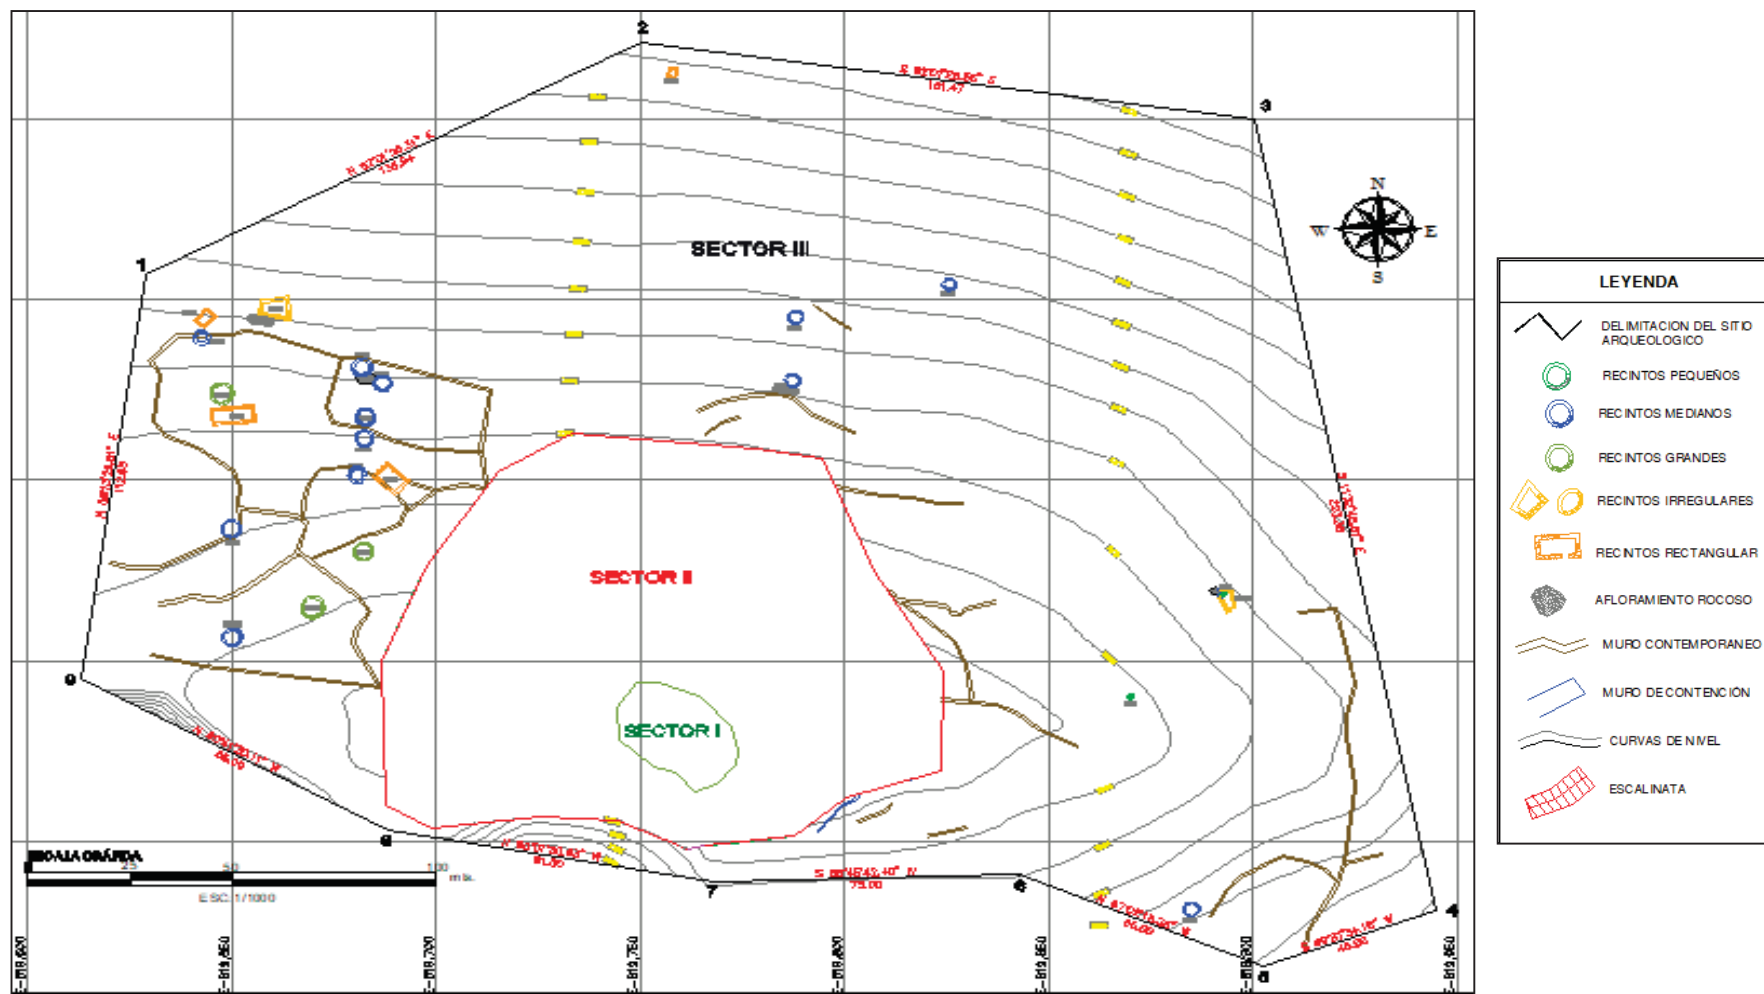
2
3
1
SECTOR III
SECTOR II
SECTOR I
N
S
W
E
LEYENDA
DELIMITACION DEL SITIO ARQUEOLOGICO
RECINTOS PEQUEÑOS
RECINTOS MEDIANOS
RECINTOS GRANDES
RECINTOS IRREGULARES
RECINTOS RECTANGULAR
AFLORAMIENTO ROCOSO
MURO CONTEMPORANEO
MURO DE CONTENCION
CURVAS DE NIVEL
ESCALINATA
ESCALA GRÁFICA
25
50
100
mts.
ESC. 1/1000
161.47
136.84
112.45
9
8
7
6
5
4
75.00
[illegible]